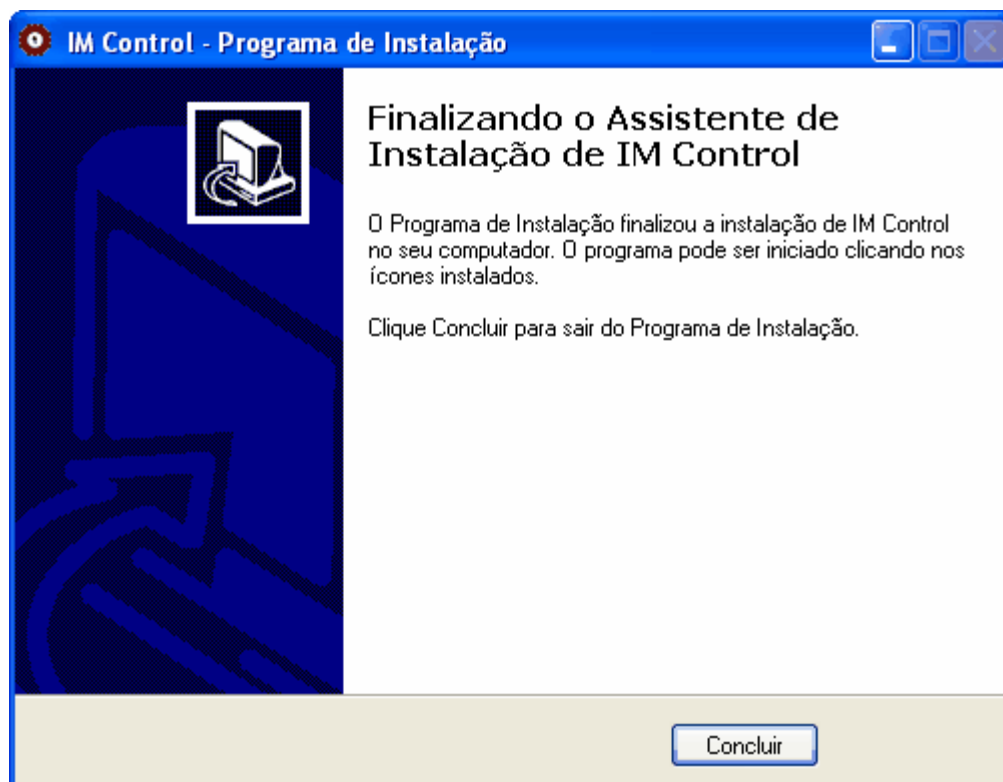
IM Control - Programa de Instalação

Finalizando o Assistente de Instalação de IM Control

O Programa de Instalação finalizou a instalação de IM Control no seu computador. O programa pode ser iniciado clicando nos ícones instalados.

Clique Concluir para sair do Programa de Instalação.

Concluir